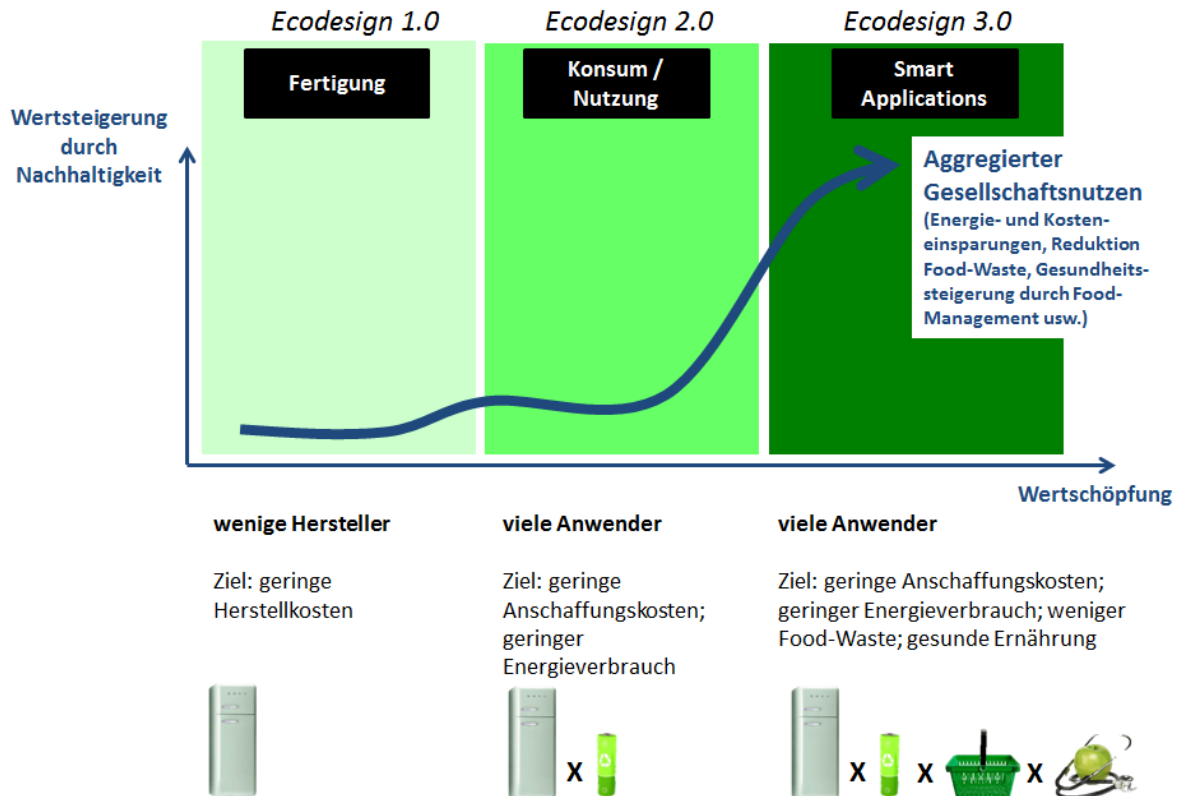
Ecodesign 1.0

Ecodesign 2.0

Ecodesign 3.0

Fertigung

Konsum / Nutzung

Smart Applications

Wertsteigerung durch Nachhaltigkeit

Aggregierter Gesellschaftsnutzen
(Energie- und Kosteneinsparungen, Reduktion Food-Waste, Gesundheitssteigerung durch Food-Management usw.)

Wertschöpfung

wenige Hersteller

Ziel: geringe Herstellkosten

viele Anwender

Ziel: geringe Anschaffungskosten; geringer Energieverbrauch

viele Anwender

Ziel: geringe Anschaffungskosten; geringer Energieverbrauch; weniger Food-Waste; gesunde Ernährung

X

X

X

X